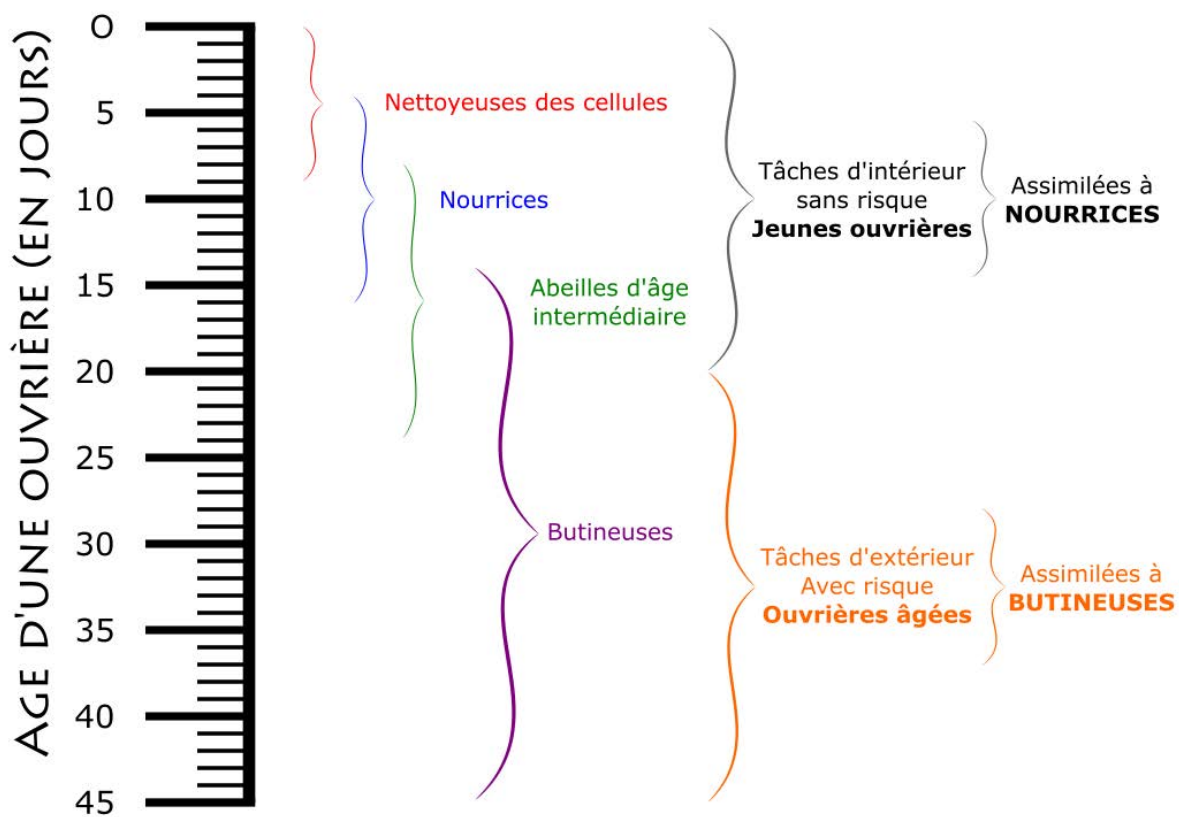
AGE D'UNE OUVRIÈRE (EN JOURS)

0
5
10
15
20
25
30
35
40
45

Nettoyeuses des cellules

Nourrices

Abeilles d'âge intermédiaire

Butineuses

Tâches d'intérieur sans risque
**Jeunes ouvrières**

Assimilées à **NOURRICES**

Tâches d'extérieur Avec risque
**Ouvrières âgées**

Assimilées à **BUTINEUSES**